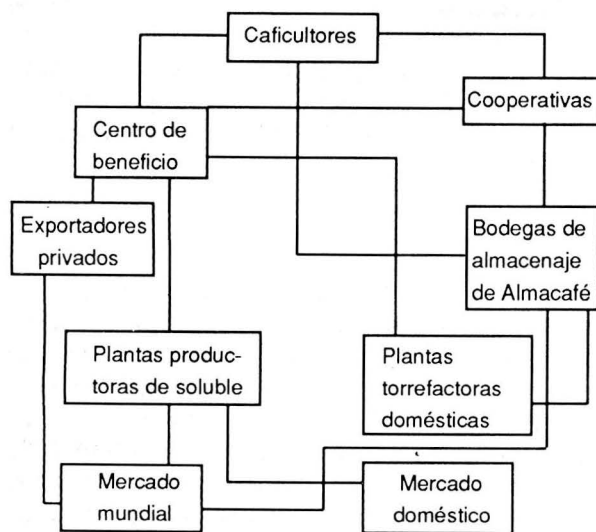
Caficultores

Cooperativas

Centro de beneficio

Exportadores privados

Bodegas de almacenaje de Almacafé

Plantas productoras de soluble

Plantas torrefactoras domésticas

Mercado mundial

Mercado doméstico